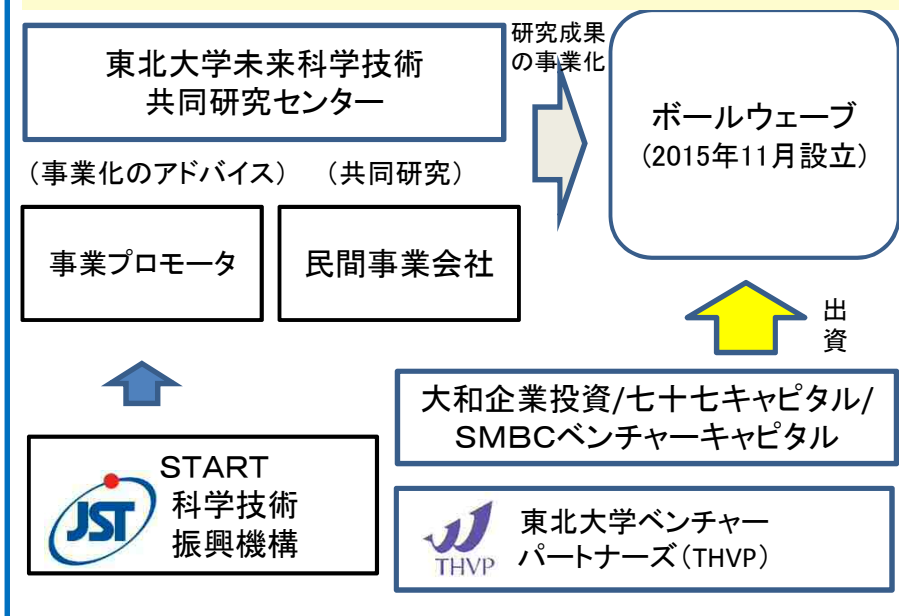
東北大学未来科学技術共同研究センター

研究成果の事業化

ボールウェーブ
(2015年11月設立)

(事業化のアドバイス)　(共同研究)

事業プロモータ

民間事業会社

出資

大和企業投資/七十七キャピタル/SMBCベンチャーキャピタル

JST
START
科学技術
振興機構

THVP
東北大学ベンチャーパートナーズ(THVP)